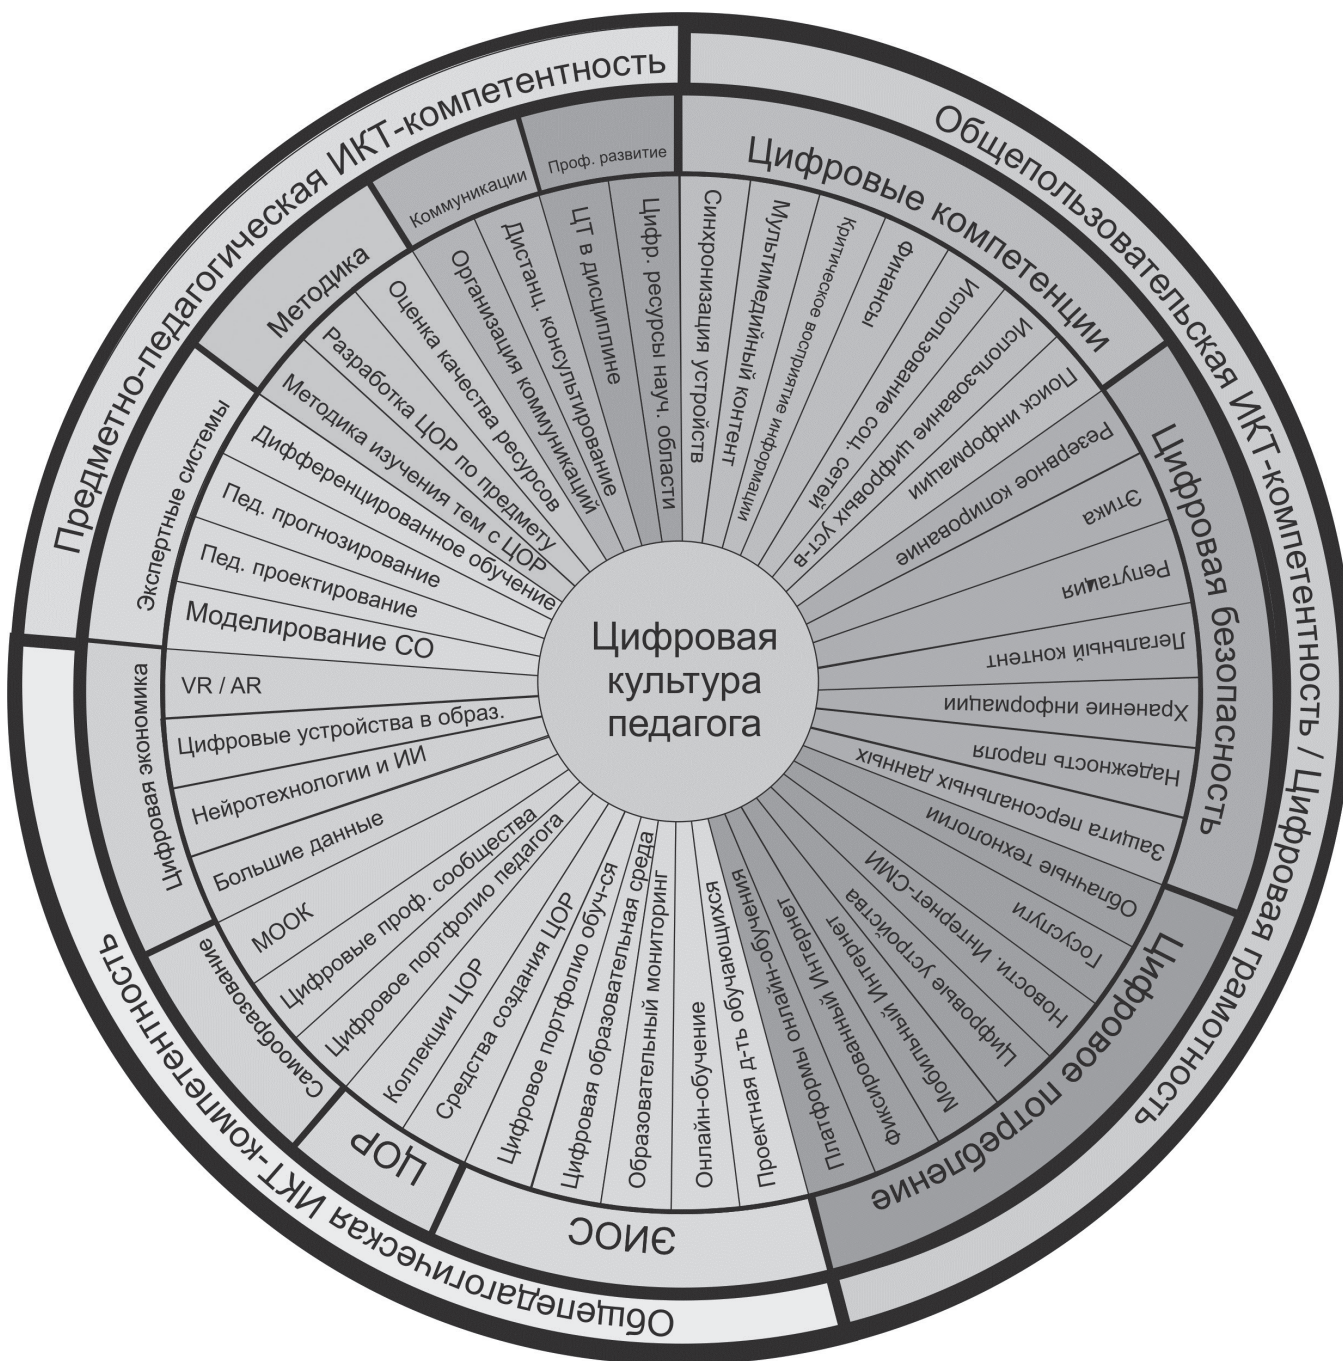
Цифровая культура педагога

Предметно-педагогическая ИКТ-компетентность

Методика
Оценка качества ресурсов
Разработка ЦОР по предмету
Методика изучения тем с ЦОР
Дифференцированное обучение
Пед. прогнозирование
Пед. проектирование
Моделирование СО

Коммуникации
Организация коммуникаций
Дистанц. консультирование

Проф. развитие
ЦТ в дисциплине
Цифр. ресурсы науч. области

Экспертные системы

Общепользовательская ИКТ-компетентность / Цифровая грамотность

Цифровые компетенции
Синхронизация устройств
Мультимедийный контент
Критическое восприятие информации
Финансы
Использование соц. сетей
Использование цифровых уст-в
Поиск информации

Цифровая безопасность
Резервное копирование
Этика
Репутация
Легальный контент
Хранение информации
Надежность пароля
Защита персональных данных

Цифровое потребление
Облачные технологии
Госуслуги
Новости. Интернет-СМИ
Цифровые устройства
Мобильный Интернет
Фиксированный Интернет
Платформы онлайн-обучения

Общепедагогическая ИКТ-компетентность

ЭИОС
Проектная д-ть обучающихся
Онлайн-обучение
Образовательный мониторинг
Цифровая образовательная среда
Цифровое портфолио обуч-ся

ЦОР
Средства создания ЦОР
Коллекции ЦОР
Цифровое портфолио педагога

Самообразование
Цифровые проф. сообщества
МООК

Цифровая экономика
Большие данные
Нейротехнологии и ИИ
Цифровые устройства в образ.
VR / AR